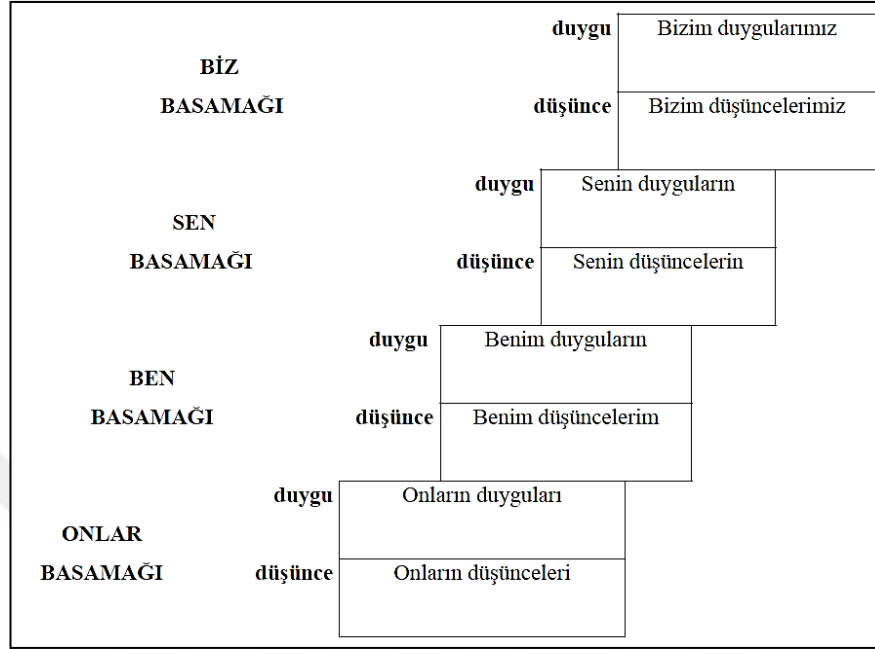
duygu Bizim duygularımız

BİZ BASAMAĞI

düşünce Bizim düşüncelerimiz

duygu Senin duyguların

SEN BASAMAĞI

düşünce Senin düşüncelerin

duygu Benim duyguların

BEN BASAMAĞI

düşünce Benim düşüncelerim

duygu Onların duyguları

ONLAR BASAMAĞI

düşünce Onların düşünceleri